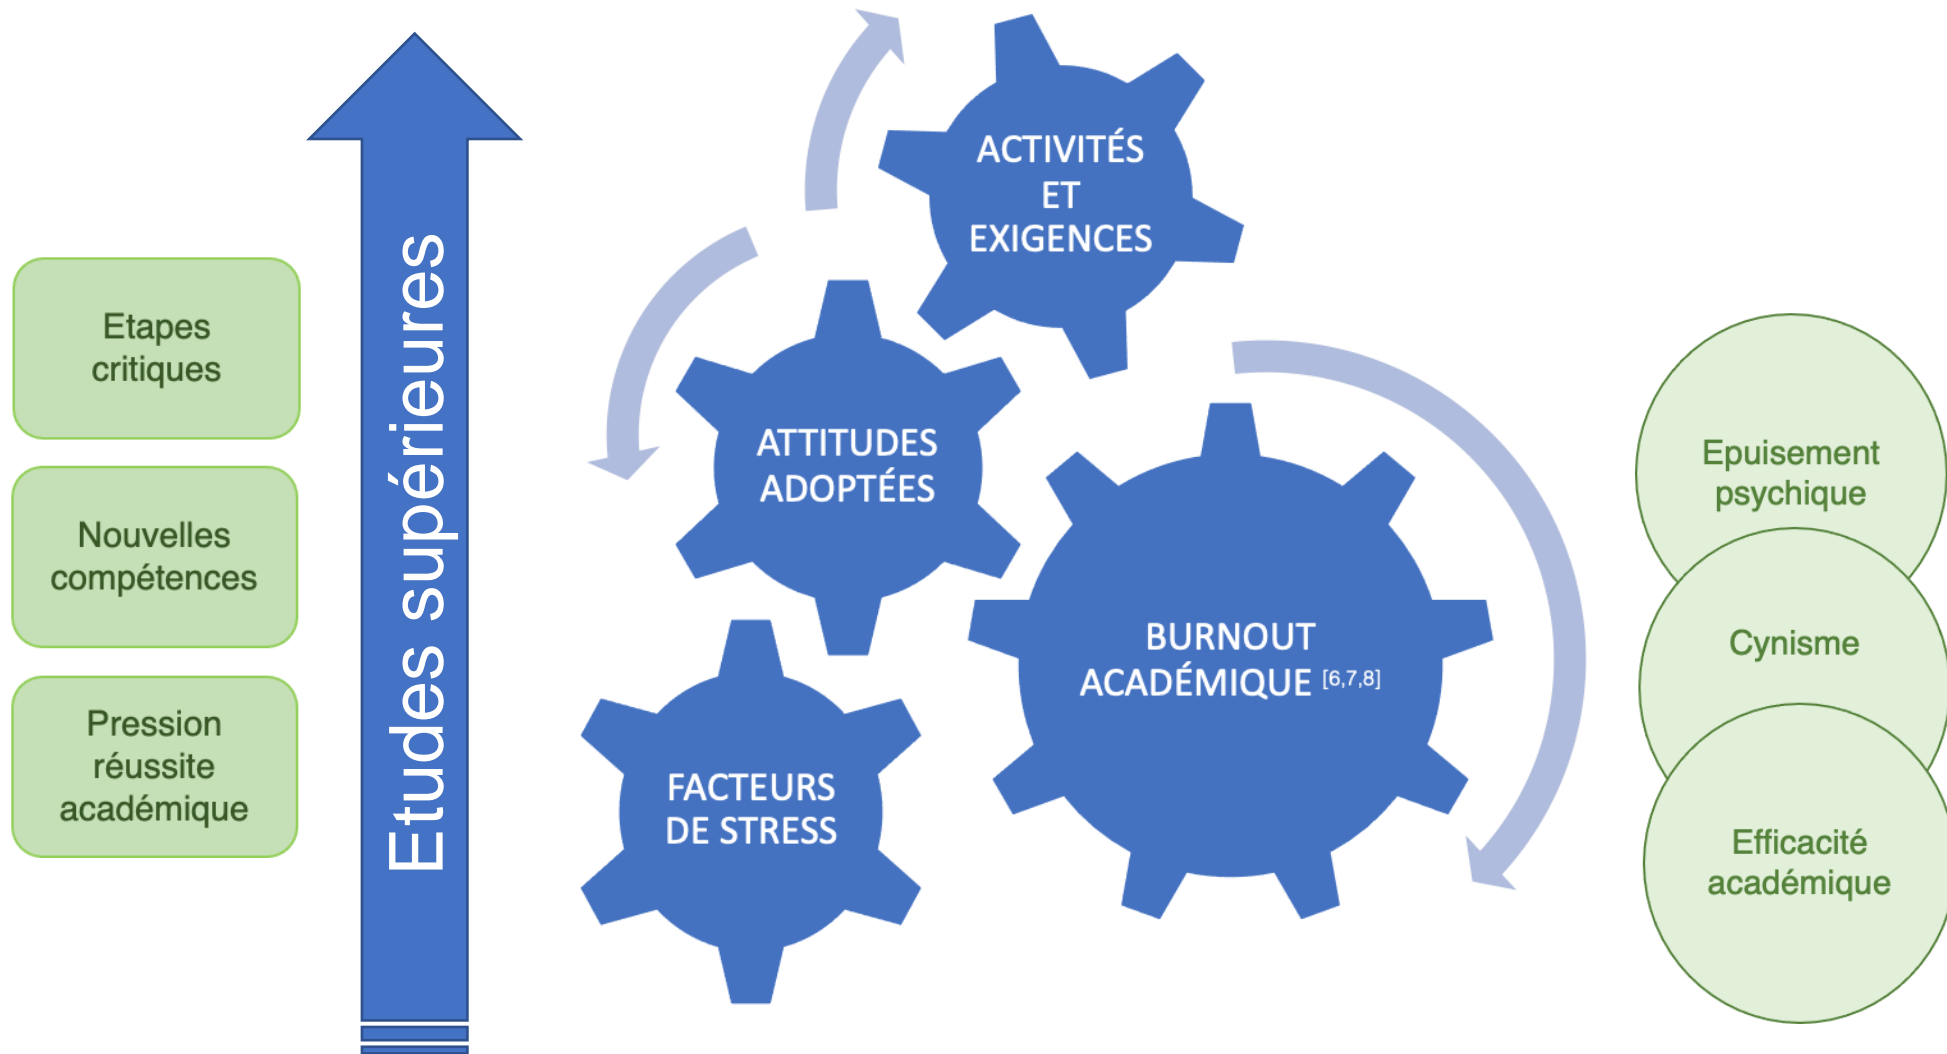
Etapes critiques

Nouvelles compétences

Pression réussite académique

Etudes supérieures

ACTIVITÉS ET EXIGENCES

ATTITUDES ADOPTÉES

FACTEURS DE STRESS

BURNOUT ACADÉMIQUE [6,7,8]

Epuisement psychique

Cynisme

Efficacité académique